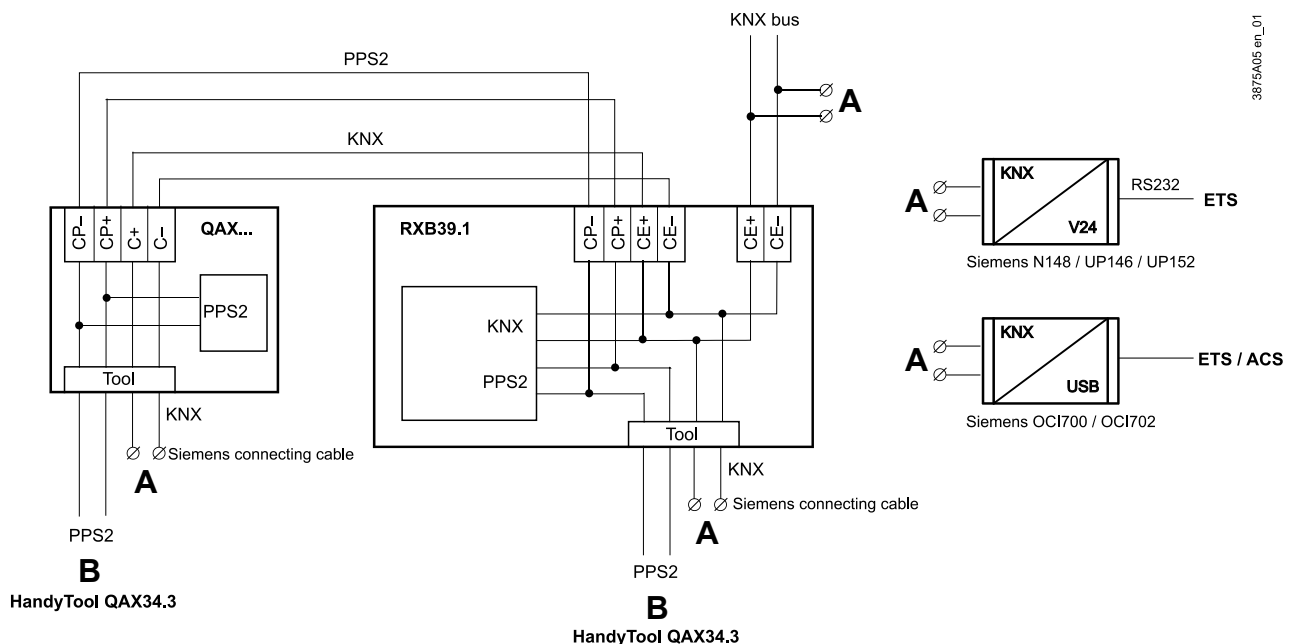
KNX bus

3875A05 en_01

PPS2

A

KNX

CP– CP+ C+ C–

QAX...

PPS2

Tool

KNX

Siemens connecting cable

A

PPS2

B

HandyTool QAX34.3

RXB39.1

CP– CP+ CE+ CE–

CE+ CE–

KNX

PPS2

Tool

KNX

Siemens connecting cable

A

PPS2

B

HandyTool QAX34.3

A

KNX

V24

RS232

ETS

Siemens N148 / UP146 / UP152

A

KNX

USB

ETS / ACS

Siemens OCI700 / OCI702